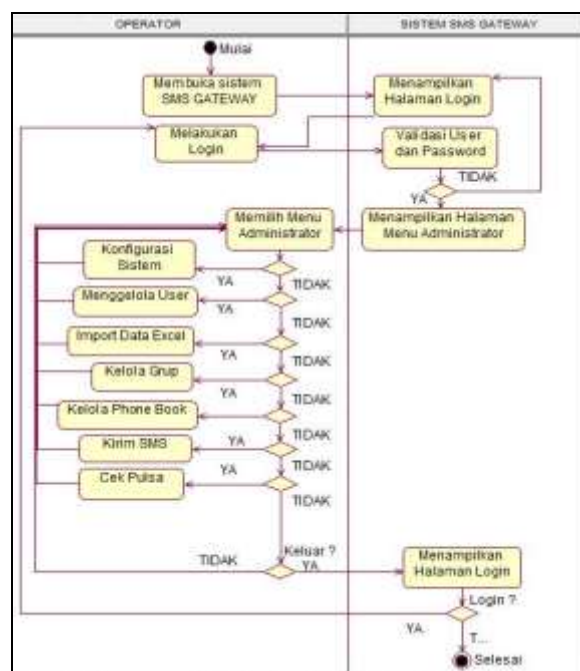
OPERATOR

SISTEM SMS GATEWAY

Mulai

Membuka sistem SMS GATEWAY

Menampilkan Halaman Login

Melakukan Login

Validasi User dan Password

TIDAK

YA

Memilih Menu Administrator

Menampilkan Halaman Menu Administrator

Konfigurasi Sistem

YA

Menggelola User

YA

TIDAK

TIDAK

Import Data Excel

YA

TIDAK

Kelola Grup

YA

TIDAK

Kelola Phone Book

TIDAK

Kirim SMS

YA

TIDAK

Cek Pulsa

YA

TIDAK

TIDAK

Keluar ?

YA

Menampilkan Halaman Login

Login ?

YA

T...

Selesai